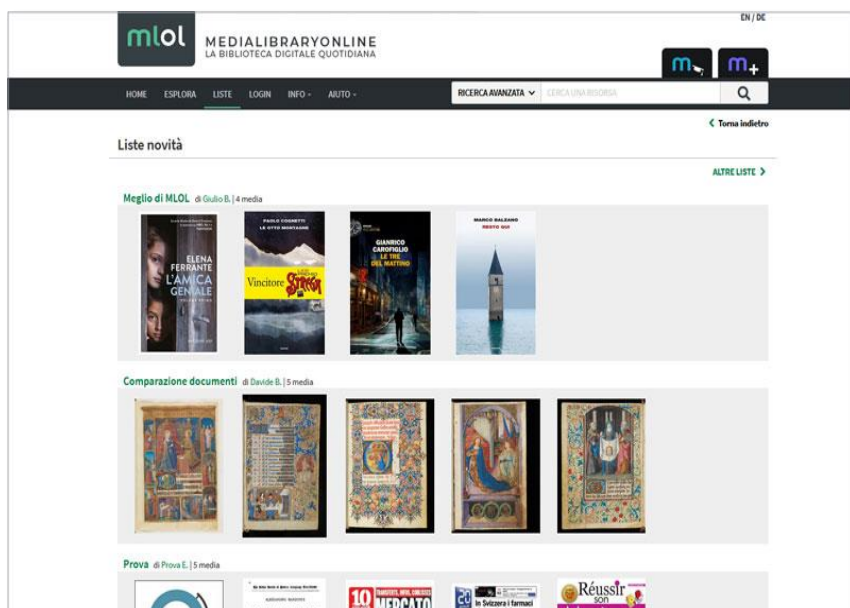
mlol MEDIALIBRARYONLINE
LA BIBLIOTECA DIGITALE QUOTIDIANA

EN / DE

HOME ESPLORA LISTE LOGIN INFO AIUTO

RICERCA AVANZATA CERCA UNA RISORSA

Torna indietro

Liste novità

ALTRE LISTE

Meglio di MLOL di Giulio B. | 4 media

ELENA FERRANTE L'AMICA GENIALE

PAOLO COGNETTI LE OTTO MONTAGNE Vincitore Strega

GIANRICO CAROFIGLIO LE TRE DEL MATTINO

MARCO BALZANO RESTO QUI

Comparazione documenti di Davide B. | 5 media

Prova di Prova E. | 5 media

10 MERCATO

In Svizzera i farmaci

Réussir